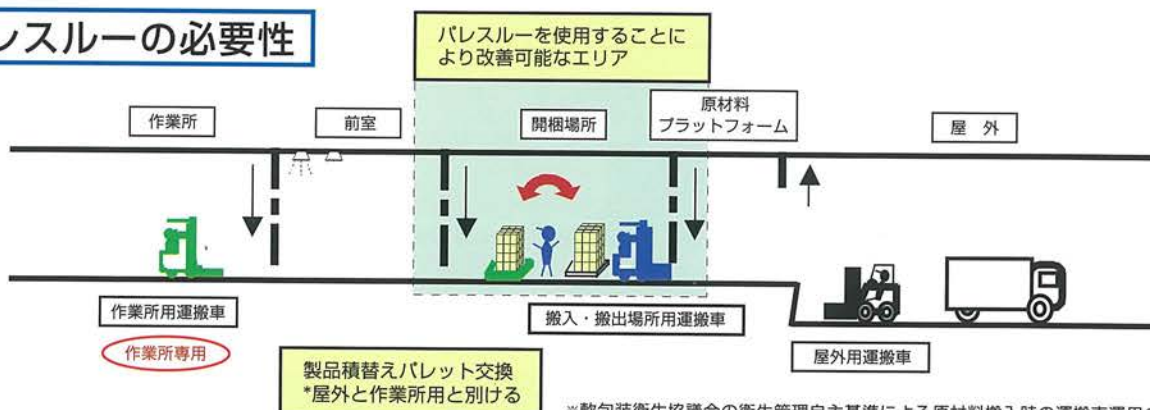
ンスルーの必要性

パレスルーを使用することにより改善可能なエリア

作業所

前室

開梱場所

原材料
プラットフォーム

屋　外

作業所用運搬車

作業所専用

搬入・搬出場所用運搬車

屋外用運搬車

製品積替えパレット交換
*屋外と作業所用と別ける

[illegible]